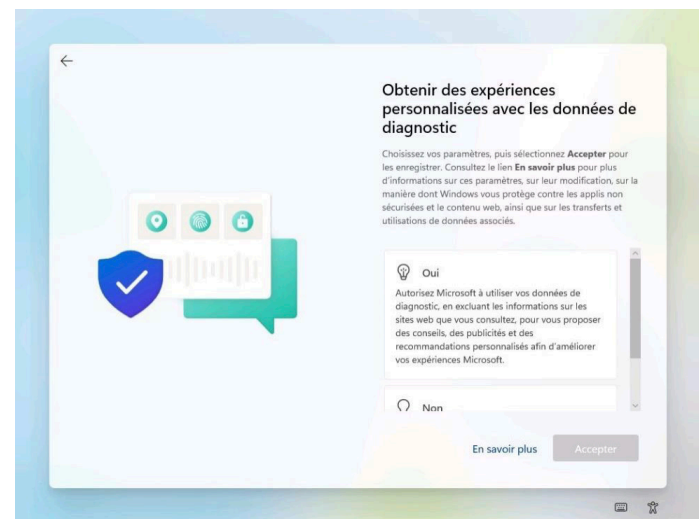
Obtenir des expériences personnalisées avec les données de diagnostic

Choisissez vos paramètres, puis sélectionnez **Accepter** pour les enregistrer. Consultez le lien **En savoir plus** pour plus d'informations sur ces paramètres, sur leur modification, sur la manière dont Windows vous protège contre les applis non sécurisées et le contenu web, ainsi que sur les transferts et utilisations de données associés.

Oui

Autorisez Microsoft à utiliser vos données de diagnostic, en excluant les informations sur les sites web que vous consultez, pour vous proposer des conseils, des publicités et des recommandations personnalisés afin d'améliorer vos expériences Microsoft.

Non

En savoir plus

Accepter